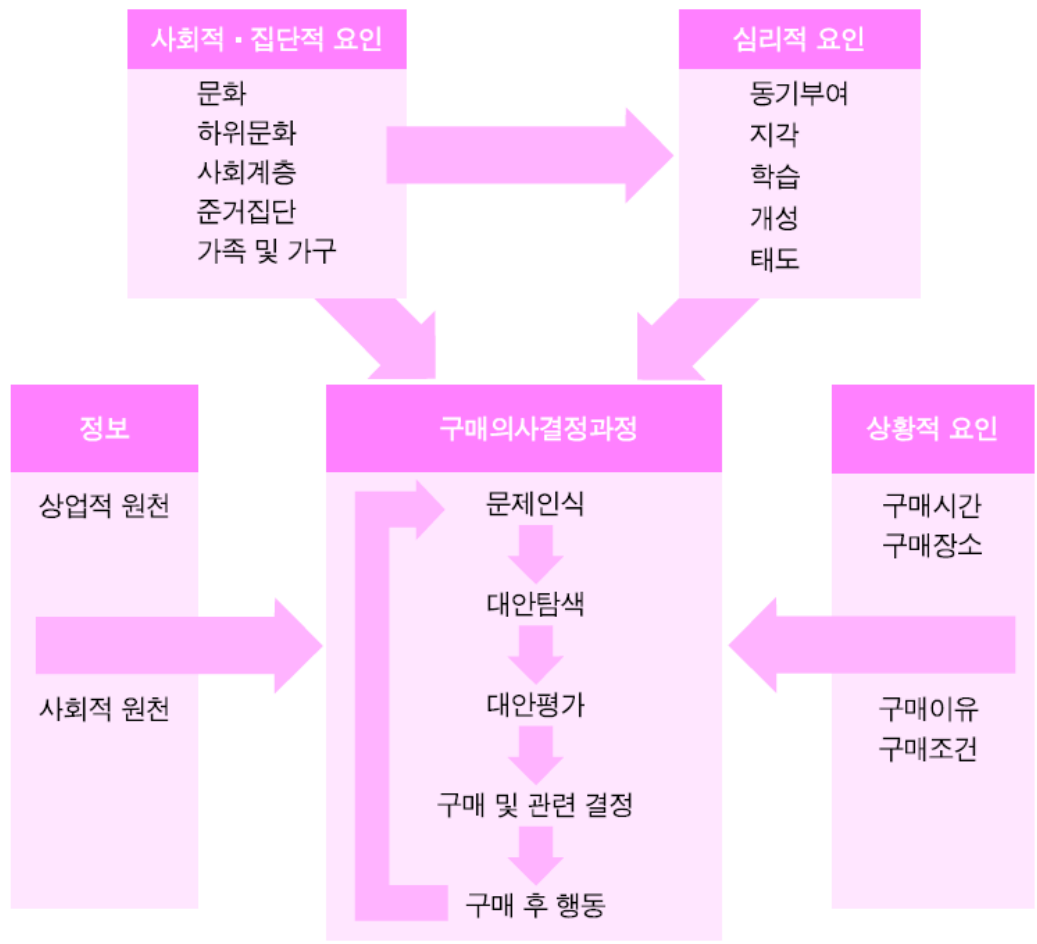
사회적 · 집단적 요인

문화
하위문화
사회계층
준거집단
가족 및 가구

심리적 요인

동기부여
지각
학습
개성
태도

정보

상업적 원천

사회적 원천

구매의사결정과정

문제인식
대안탐색
대안평가
구매 및 관련 결정
구매 후 행동

상황적 요인

구매시간
구매장소

구매이유
구매조건